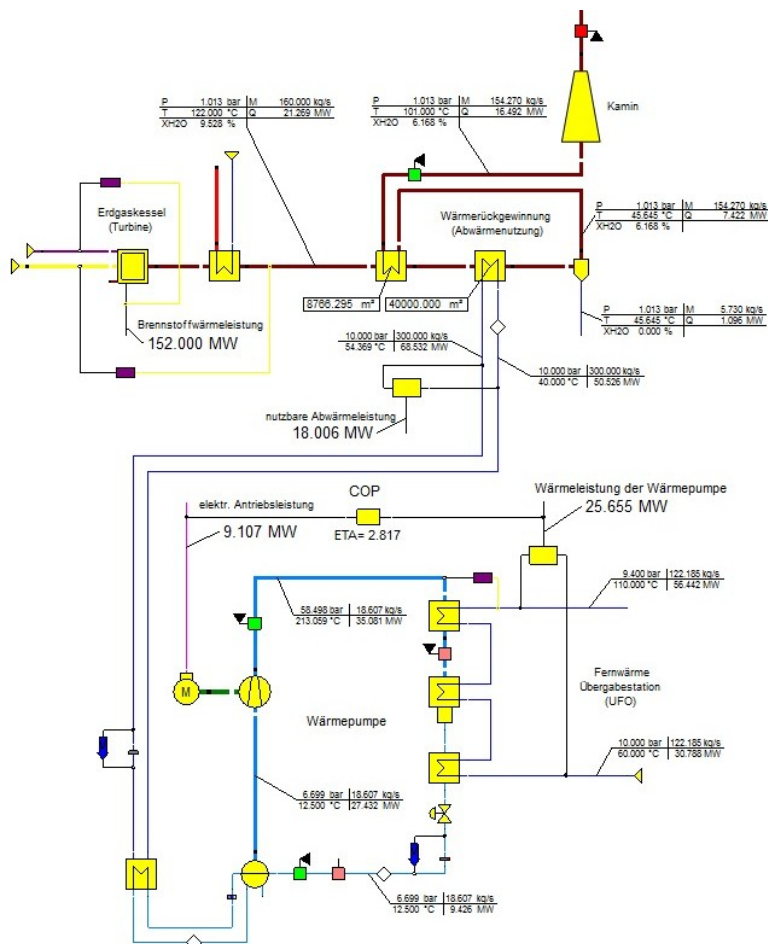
| P | 1.013 bar | M | 160.000 kg/s |
|---|---|---|---|
| T | 122.000 °C | Q | 21.269 MW |
| XH2O | 9.528 % | | |

| P | 1.013 bar | M | 154.270 kg/s |
|---|---|---|---|
| T | 101.000 °C | Q | 16.492 MW |
| XH2O | 6.168 % | | |

Kamin

Erdgaskessel (Turbine)

Wärmerückgewinnung (Abwärmenutzung)

| P | 1.013 bar | M | 154.270 kg/s |
|---|---|---|---|
| T | 45.645 °C | Q | 7.422 MW |
| XH2O | 6.168 % | | |

8766.295 m²

40000.000 m²

Brennstoffwärmeleistung

152.000 MW

| P | 1.013 bar | M | 5.730 kg/s |
|---|---|---|---|
| T | 45.645 °C | Q | 1.096 MW |
| XH2O | 0.000 % | | |

| 10.000 bar | 300.000 kg/s |
|---|---|
| 54.369 °C | 68.532 MW |

| 10.000 bar | 300.000 kg/s |
|---|---|
| 40.000 °C | 50.526 MW |

nutzbare Abwärmeleistung

18.006 MW

elektr. Antriebsleistung

9.107 MW

COP

ETA= 2.817

Wärmeleistung der Wärmepumpe

25.655 MW

| 9.400 bar | 122.185 kg/s |
|---|---|
| 110.000 °C | 56.442 MW |

| 58.498 bar | 18.607 kg/s |
|---|---|
| 213.059 °C | 35.081 MW |

M

Fernwärme Übergabestation (UFO)

Wärmepumpe

| 10.000 bar | 122.185 kg/s |
|---|---|
| 60.000 °C | 30.788 MW |

| 6.699 bar | 18.607 kg/s |
|---|---|
| 12.500 °C | 27.432 MW |

| 6.699 bar | 18.607 kg/s |
|---|---|
| 12.500 °C | 9.426 MW |